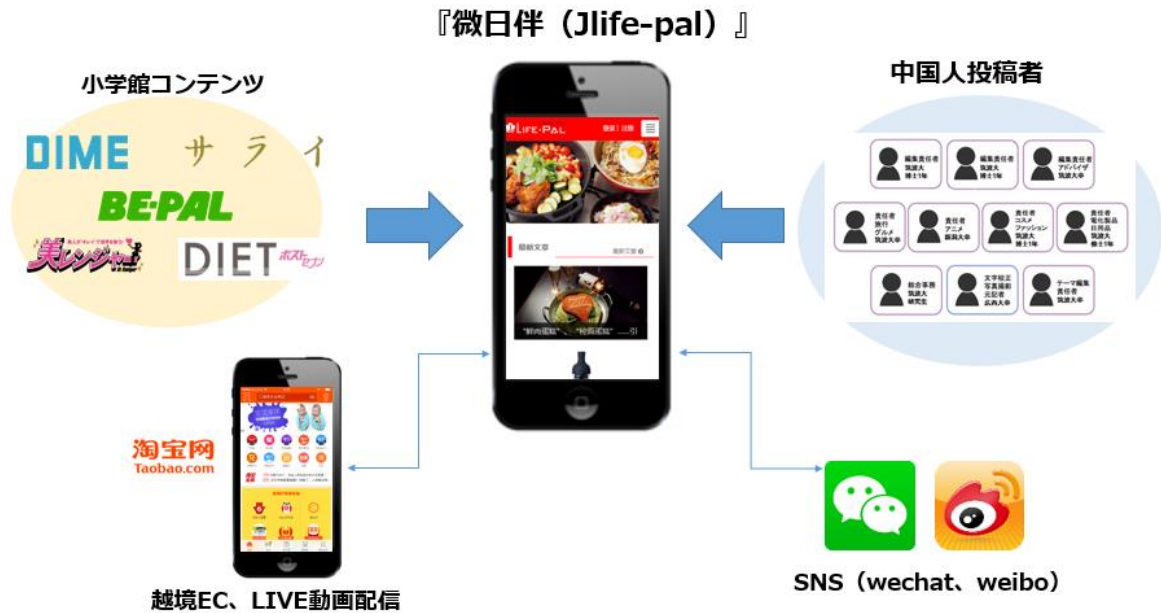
『微日伴（Jlife-pal）』

小学館コンテンツ

DIME　サライ

BE-PAL

美レンジャー　DIET ポストセブン

LIFE-PAL　登录｜注册

最新文章　更多文章

"鲜肉驾驭"、"榜首驾驭"……引

中国人投稿者

編集責任者 筑波大 博士1年　編集責任者 筑波大 博士1年　編集責任者 アドバイザ 筑波大学

責任者 旅行 グルメ 筑波大学　責任者 アニメ 筑波大学　責任者 コスメ ファッション 筑波大 博士1年　責任者 電化製品 日用品 筑波大 修士1年

総合事務 筑波大 研究生　文字校正 写真撮影 元記者 広告大学　テーマ編集 責任者 筑波大学

淘宝网 Taobao.com

越境EC、LIVE動画配信

SNS（wechat、weibo）